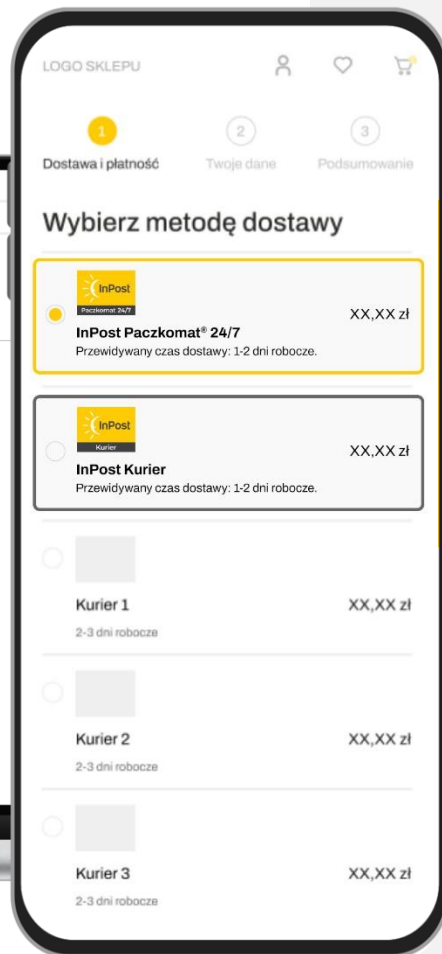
LOGO SKLEPU

1
Dostawa i płatność

2
Twoje dane

3
Podsumowanie

Wybierz metodę dostawy

InPost
Paczkomat 24/7
InPost Paczkomat® 24/7
Przewidywany czas dostawy: 1-2 dni robocze.
XX,XX zł

InPost
Kurier
InPost Kurier
Przewidywany czas dostawy: 1-2 dni robocze.
XX,XX zł

Kurier 1
2-3 dni robocze
XX,XX zł

Kurier 2
2-3 dni robocze
XX,XX zł

Kurier 3
2-3 dni robocze
XX,XX zł